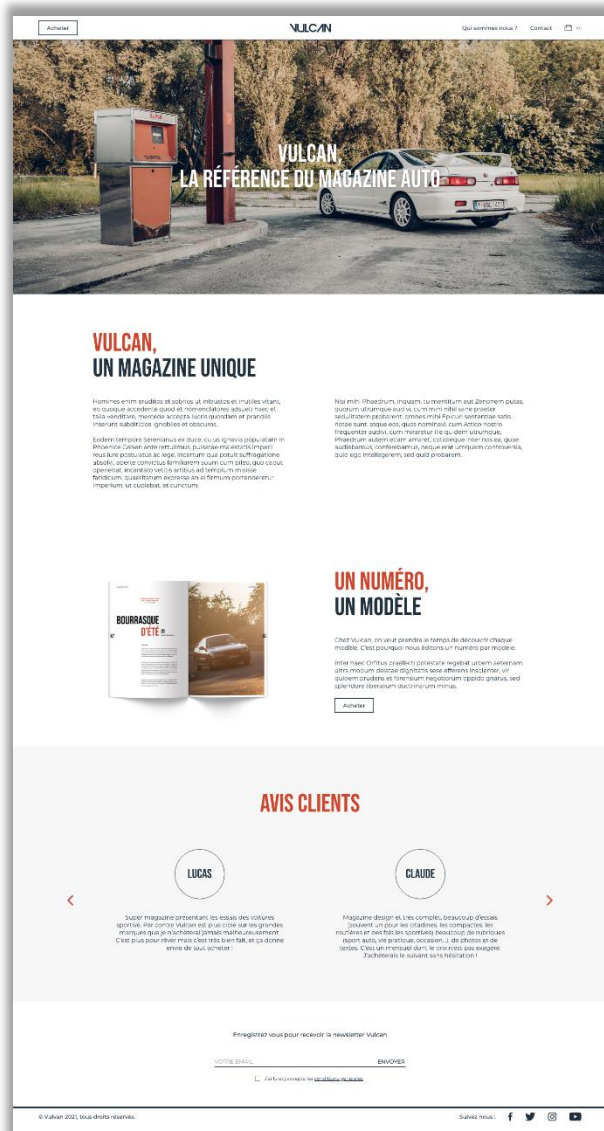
Acheter

VULCAN

Qui sommes nous ? Contact

VULCAN,
LA RÉFÉRENCE DU MAGAZINE AUTO

VULCAN,
UN MAGAZINE UNIQUE

Homines enim eruditos et sobrios ut infaustos et inutiles vitant, eo quoque accedente quod et nomenclatores adsueti haec et talia venditare, mercede accepta lucris quosdam et prandiis inserunt subditicios ignobiles et obscuros.

Eodem tempore Serenianus ex duce, cuius ignavia populatam in Phoenice Celsen ante rettulimus, pulsatae maiestatis imperii reus iure postulatus ac lege, incertum qua potuit suffragatione absolvi, aperte convictus familiarem suum cum pileo, quo caput operiebat, incantato vetitis artibus ad templum misisse fatidicum, quaeritatum expresse an ei firmum portenderetur imperium, ut cupiebat, et cunctum.

Nisi mihi Phaedrum, inquam, tu mentitum aut Zenonem putas, quorum utrumque audivi, cum mihi nihil sane praeter sedulitatem probarent, omnes mihi Epicuri sententiae satis notae sunt. atque eos, quos nominavi, cum Attico nostro frequenter audivi, cum miraretur ille quidem utrumque, Phaedrum autem etiam amaret, cotidieque inter nos ea, quae audiebamus, conferebamus, neque erat umquam controversia, quid ego intellegerem, sed quid probarem.

BOURRASQUE D'ÉTÉ

UN NUMÉRO,
UN MODÈLE

Chez Vulcan, on veut prendre le temps de découvrir chaque modèle. C'est pourquoi nous éditons un numéro par modèle.

Inter haec Orfitus praefecti potestate regebat urbem aeternam ultra modum delatae dignitatis sese efferens insolenter, vir quidem prudens et forensium negotiorum oppido gnarus, sed splendore liberalium doctrinarum minus.

Acheter

AVIS CLIENTS

LUCAS

Super magazine présentant les essais des voitures sportive. Par contre Vulcan est plus ciblé sur les grandes marques que je n'achèterai jamais malheureusement. C'est plus pour rêver mais c'est très bien fait, et ça donne envie de tout acheter !

CLAUDE

Magazine design et très complet, beaucoup d'essais (souvent un pour les citadines, les compactes, les routières et des fois les sportives) beaucoup de rubriques (sport auto, vie pratique, occasion...), de photos et de textes. C'est un mensuel dont le prix n'est pas exagéré. J'achèterais le suivant sans hésitation !

Enregistrez vous pour recevoir la newsletter Vulcan

VOTRE EMAIL
ENVOYER

J'ai lu et j'accepte les conditions générales

© Vulvan 2021, tous droits réservés.

Suivez nous :